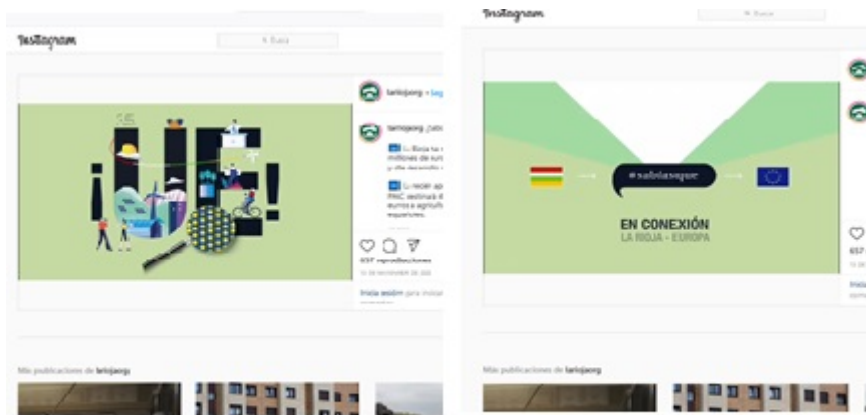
Instagram

Buscar

¡UE!

larioja.org • Seguir

larioja.org ¡sabías

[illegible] millones de euros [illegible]

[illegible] PAC destinará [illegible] europea agricultu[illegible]

657 reproducciones

Inicia sesión para indicar

Más publicaciones de larioja.org

Instagram

Buscar

#sabíasque

EN CONEXIÓN

LA RIOJA - EUROPA

657

Más publicaciones de larioja.org